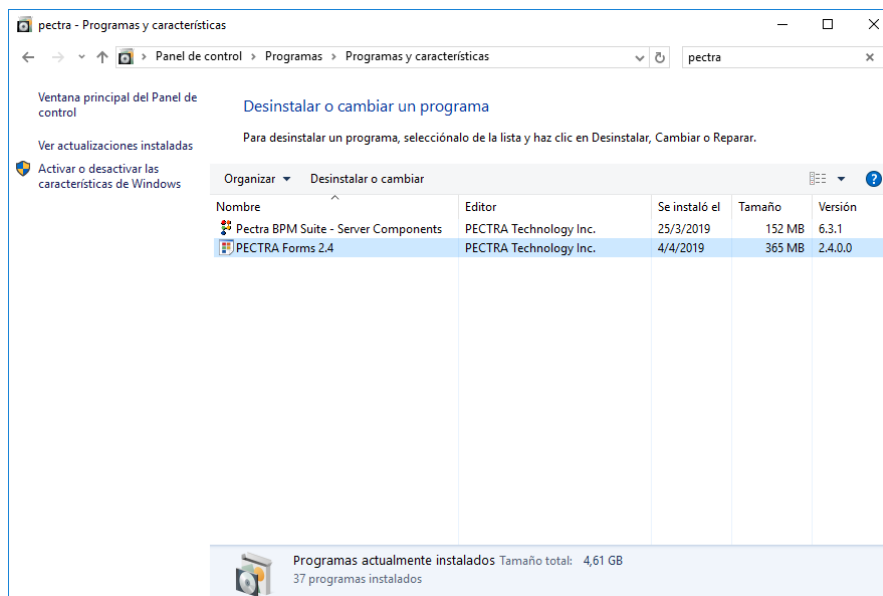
pectra - Programas y características

Panel de control > Programas > Programas y características

pectra

Ventana principal del Panel de control

Ver actualizaciones instaladas

Activar o desactivar las características de Windows

Desinstalar o cambiar un programa

Para desinstalar un programa, selecciónalo de la lista y haz clic en Desinstalar, Cambiar o Reparar.

Organizar ▾ Desinstalar o cambiar

| Nombre | Editor | Se instaló el | Tamaño | Versión |
|---|---|---|---|---|
| Pectra BPM Suite - Server Components | PECTRA Technology Inc. | 25/3/2019 | 152 MB | 6.3.1 |
| PECTRA Forms 2.4 | PECTRA Technology Inc. | 4/4/2019 | 365 MB | 2.4.0.0 |

Programas actualmente instalados Tamaño total: 4,61 GB
37 programas instalados